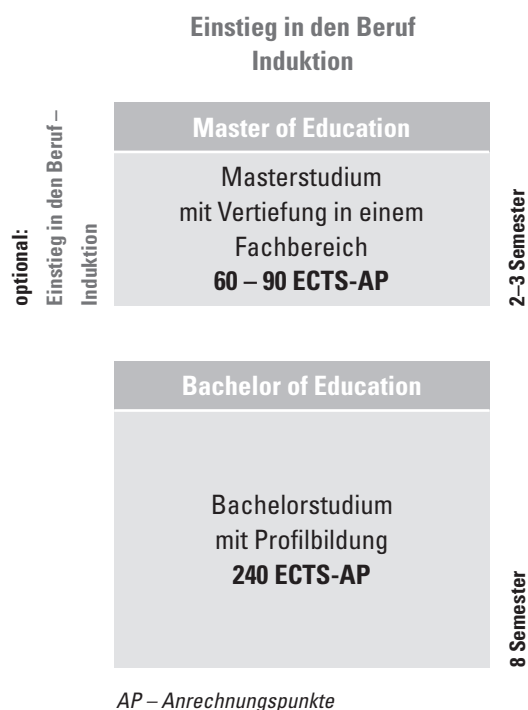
Einstieg in den Beruf
Induktion

optional:
Einstieg in den Beruf –
Induktion

Master of Education

Masterstudium
mit Vertiefung in einem
Fachbereich
60 – 90 ECTS-AP

2–3 Semester

Bachelor of Education

Bachelorstudium
mit Profilbildung
240 ECTS-AP

8 Semester

AP – Anrechnungspunkte